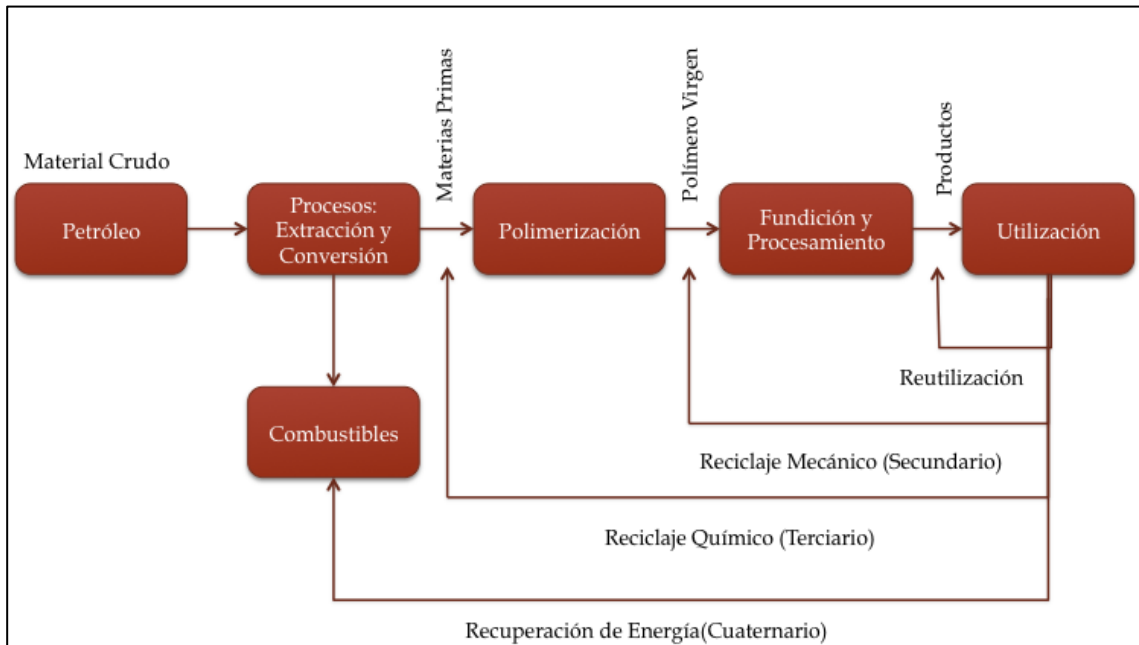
Material Crudo

Petróleo

Procesos: Extracción y Conversión

Materias Primas

Polimerización

Polímero Virgen

Fundición y Procesamiento

Productos

Utilización

Combustibles

Reutilización

Reciclaje Mecánico (Secundario)

Reciclaje Químico (Terciario)

Recuperación de Energía(Cuaternario)